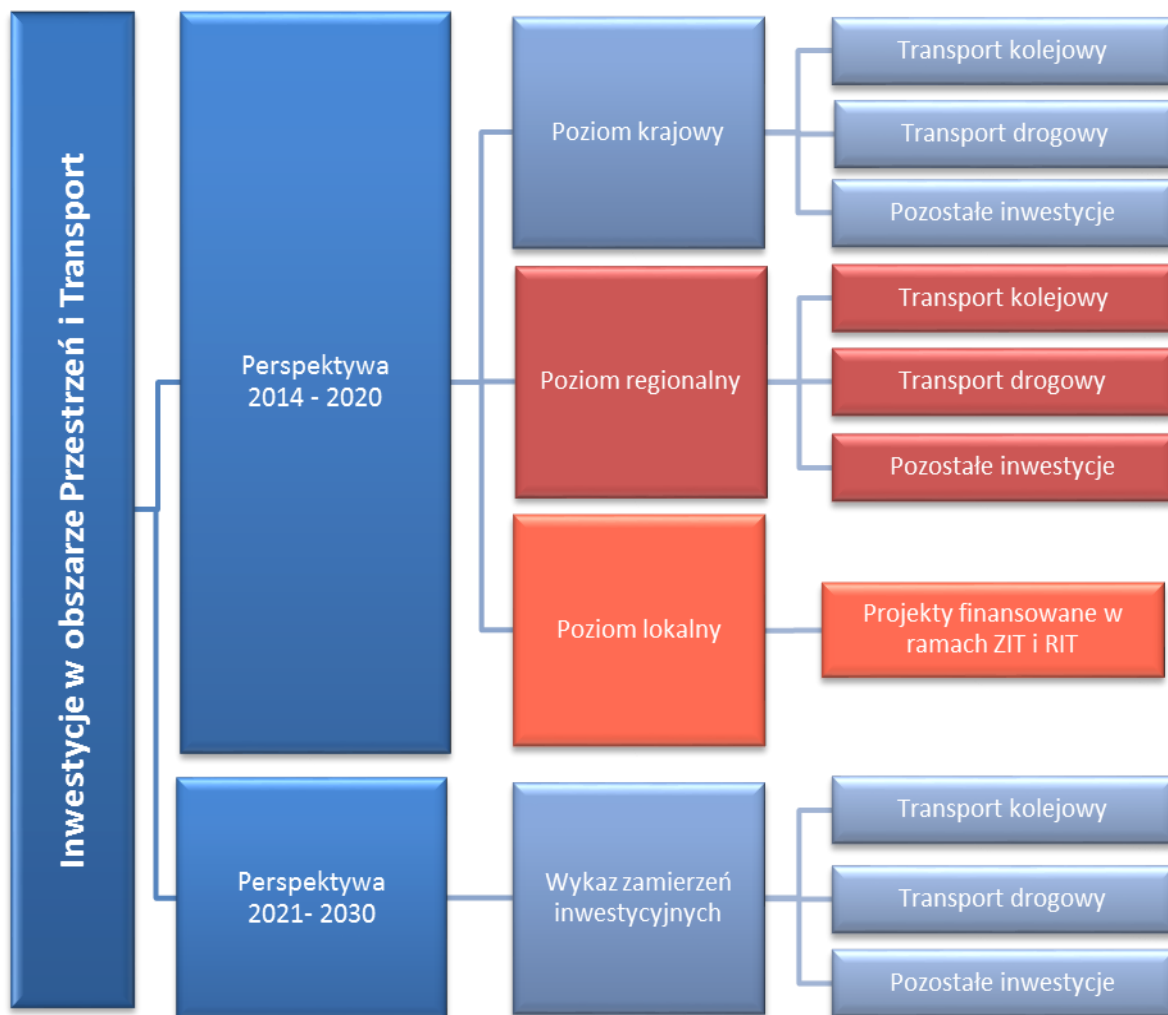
Inwestycje w obszarze Przestrzeń i Transport

Perspektywa 2014 - 2020

Poziom krajowy

Transport kolejowy

Transport drogowy

Pozostałe inwestycje

Poziom regionalny

Transport kolejowy

Transport drogowy

Pozostałe inwestycje

Poziom lokalny

Projekty finansowane w ramach ZIT i RIT

Perspektywa 2021- 2030

Wykaz zamierzeń inwestycyjnych

Transport kolejowy

Transport drogowy

Pozostałe inwestycje